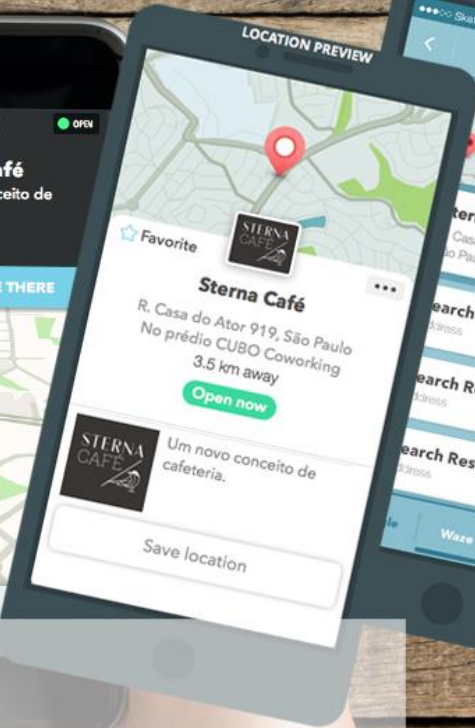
OPEN
afé
ceito de
E THERE

LOCATION PREVIEW
Favorite
STERNA CAFÉ
Sterna Café
R. Casa do Ator 919, São Paulo
No prédio CUBO Coworking
3.5 km away
Open now
...
STERNA CAFÉ
Um novo conceito de cafeteria.
Save location

●●●○○ Sk
<
ter
Casa
São Pa
earch
ddress
earch R
ddress
earch Res
ddress
le
Waze